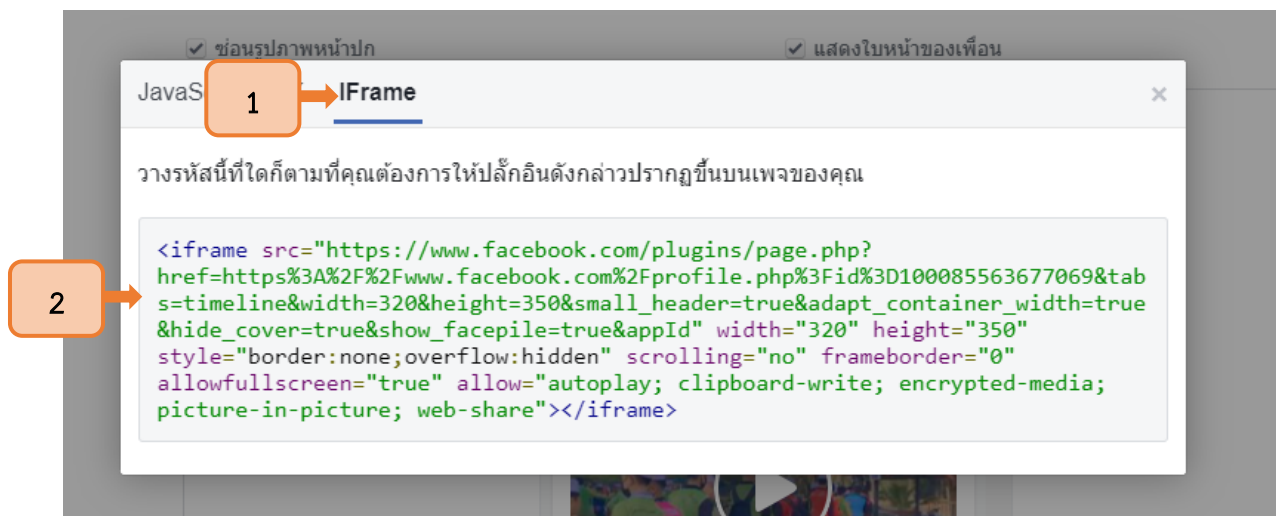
ซ่อนรูปภาพหน้าปก

แสดงใบหน้าของเพื่อน

JavaS

1

IFrame

×

วางรหัสนี้ที่ใดก็ตามที่คุณต้องการให้ปลั๊กอินดังกล่าวปรากฏขึ้นบนเพจของคุณ

2

<iframe src="https://www.facebook.com/plugins/page.php?href=https%3A%2F%2Fwww.facebook.com%2Fprofile.php%3Fid%3D100085563677069&tabs=timeline&width=320&height=350&small_header=true&adapt_container_width=true&hide_cover=true&show_facepile=true&appId" width="320" height="350" style="border:none;overflow:hidden" scrolling="no" frameborder="0" allowfullscreen="true" allow="autoplay; clipboard-write; encrypted-media; picture-in-picture; web-share"></iframe>